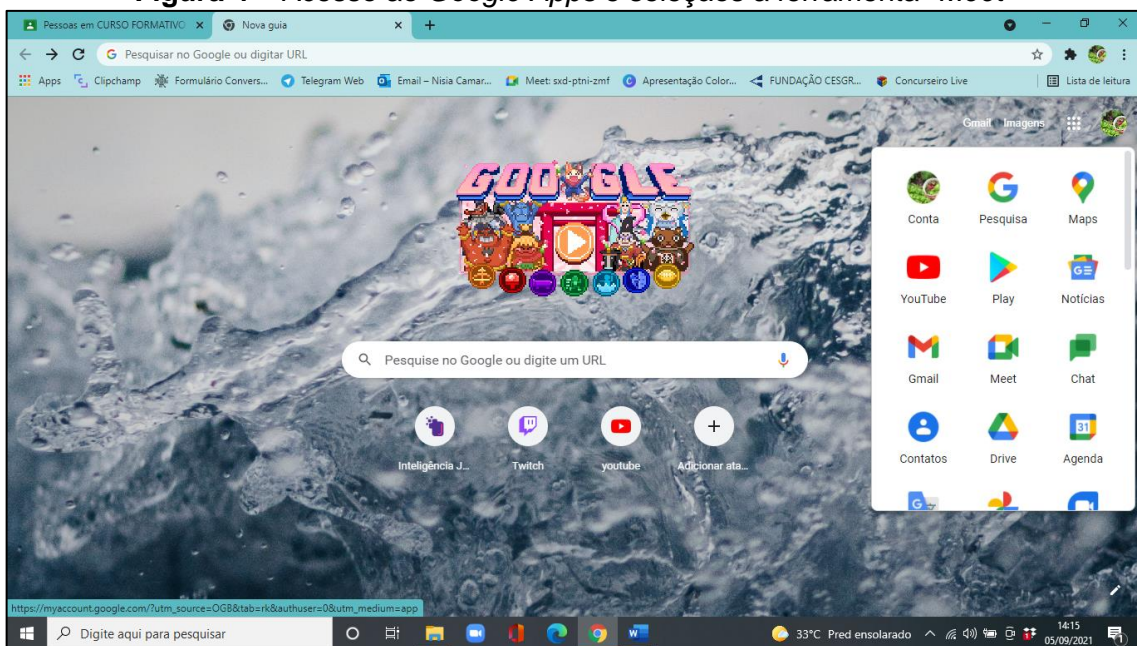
Figura 1 - Acesso ao Google Apps e seleção a ferramenta Meet

Pessoas em CURSO FORMATIVO ×
Nova guia ×
+

Pesquisar no Google ou digitar URL

Apps
Clipchamp
Formulário Convers...
Telegram Web
Email – Nisia Camar...
Meet: sxd-ptni-zmf
Apresentação Color...
FUNDAÇÃO CESGR...
Concurseiro Live
Lista de leitura

Gmail
Imagens

GOOGLE

Pesquise no Google ou digite um URL

Inteligência J...
Twitch
youtube
Adicionar ata...

Conta
Pesquisa
Maps
YouTube
Play
Notícias
Gmail
Meet
Chat
Contatos
Drive
Agenda

https://myaccount.google.com/?utm_source=OGB&tab=rk&authuser=0&utm_medium=app

Digite aqui para pesquisar
33°C Pred ensolarado
14:15
05/09/2021